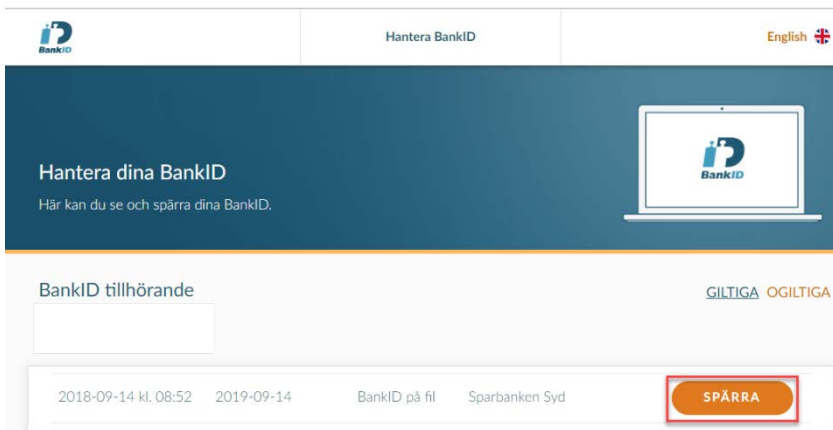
BankID

Hantera BankID

English

BankID

Hantera dina BankID

Här kan du se och spärra dina BankID.

BankID tillhörande

GILTIGA OGILTIGA

2018-09-14 kl. 08:52 2019-09-14 BankID på fil Sparbanken Syd SPÄRRA